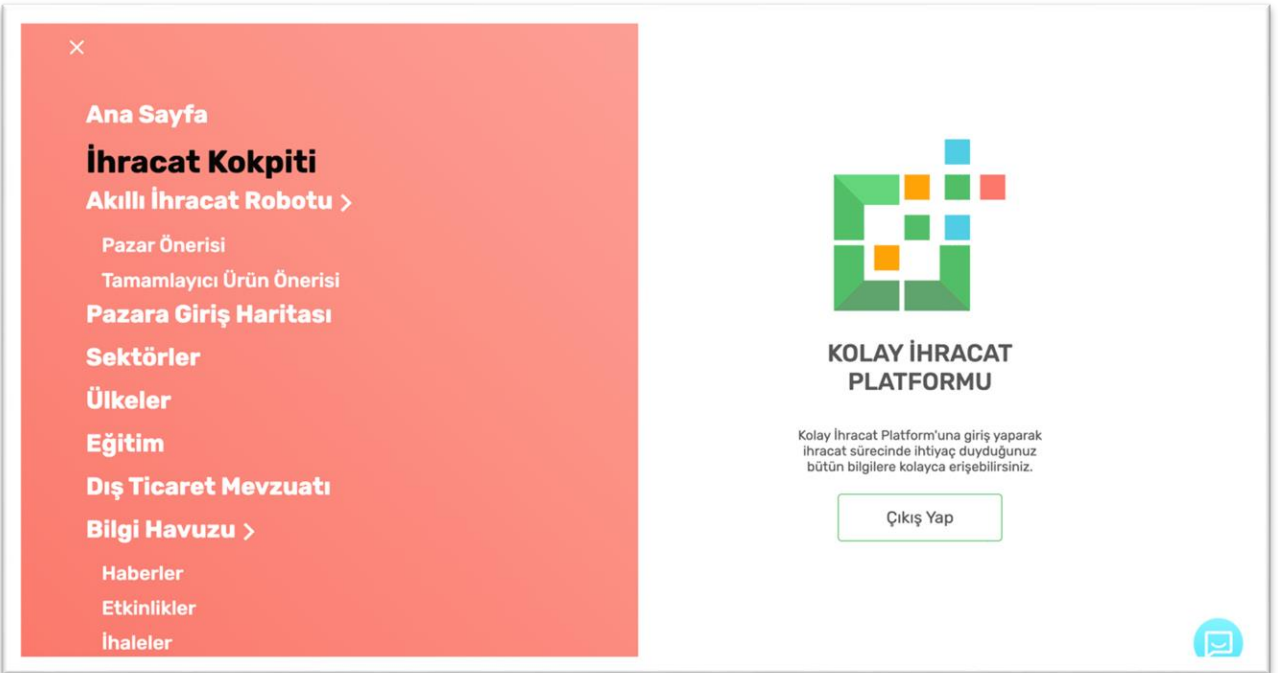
×

Ana Sayfa

İhracat Kokpiti

Akıllı İhracat Robotu >

Pazar Önerisi

Tamamlayıcı Ürün Önerisi

Pazara Giriş Haritası

Sektörler

Ülkeler

Eğitim

Dış Ticaret Mevzuatı

Bilgi Havuzu >

Haberler

Etkinlikler

İhaleler

KOLAY İHRACAT PLATFORMU

Kolay İhracat Platform'una giriş yaparak ihracat sürecinde ihtiyaç duyduğunuz bütün bilgilere kolayca erişebilirsiniz.

Çıkış Yap